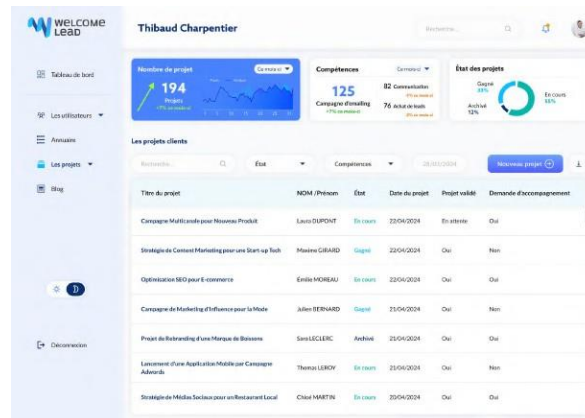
WELCOME LEAD

Thibaud Charpentier

Recherche...

Tableau de bord

Les utilisateurs

Annuaire

Les projets

Blog

Déconnexion

Nombre de projet

Ce mois-ci

194

Projets

+7% ce mois-ci

Compétences

Ce mois-ci

125

Campagne d'emailing

+7% ce mois-ci

82 Communication

76 Achat de leads

État des projets

Gagné 33%

Archivé 12%

En cours 55%

Les projets clients

Recherche...

État

Compétences

28/03/2024

Nouveau projet

| Titre du projet | NOM /Prénom | État | Date du projet | Projet validé | Demande d'accompagnement |
|---|---|---|---|---|---|
| Campagne Multicanale pour Nouveau Produit | Laura DUPONT | En cours | 22/04/2024 | En attente | Oui |
| Stratégie de Content Marketing pour une Start-up Tech | Maxime GIRARD | Gagné | 22/04/2024 | Oui | Non |
| Optimisation SEO pour E-commerce | Émilie MOREAU | En cours | 22/04/2024 | Oui | Oui |
| Campagne de Marketing d'Influence pour la Mode | Julien BERNARD | Gagné | 21/04/2024 | Oui | Non |
| Projet de Rebranding d'une Marque de Boissons | Sara LECLERC | Archivé | 21/04/2024 | Oui | Non |
| Lancement d'une Application Mobile par Campagne Adwords | Thomas LEROY | En cours | 21/04/2024 | Oui | Non |
| Stratégie de Médias Sociaux pour un Restaurant Local | Chloé MARTIN | En cours | 20/04/2024 | Oui | Oui |